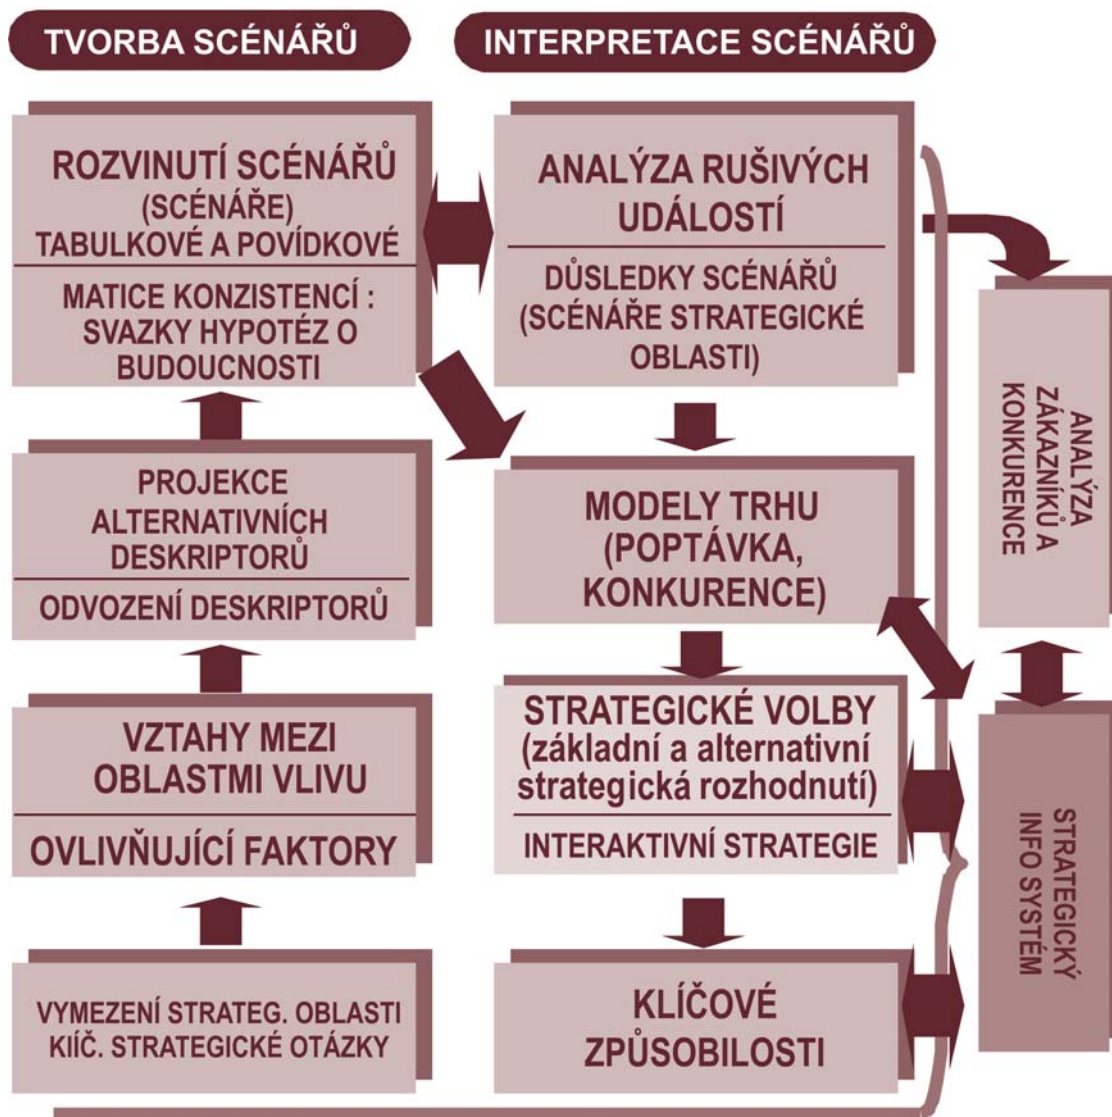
TVORBA SCÉNÁŘŮ

INTERPRETACE SCÉNÁŘŮ

ROZVINUTÍ SCÉNÁŘŮ (SCÉNÁŘE) TABULKOVÉ A POVÍDKOVÉ

MATICE KONZISTENCÍ : SVAZKY HYPOTÉZ O BUDOUCNOSTI

PROJEKCE ALTERNATIVNÍCH DESKRIPTORŮ

ODVOZENÍ DESKRIPTORŮ

VZTAHY MEZI OBLASTMI VLIVU

OVLIVŇUJÍCÍ FAKTORY

VYMEZENÍ STRATEG. OBLASTI KIÍČ. STRATEGICKÉ OTÁZKY

ANALÝZA RUŠIVÝCH UDÁLOSTÍ

DŮSLEDKY SCÉNÁŘŮ (SCÉNÁŘE STRATEGICKÉ OBLASTI)

MODELY TRHU (POPTÁVKA, KONKURENCE)

STRATEGICKÉ VOLBY (základní a alternativní strategická rozhodnutí)

INTERAKTIVNÍ STRATEGIE

KLÍČOVÉ ZPŮSOBILOSTI

ANALÝZA ZÁKAZNÍKŮ A KONKURENCE

STRATEGICKÝ INFO SYSTÉM